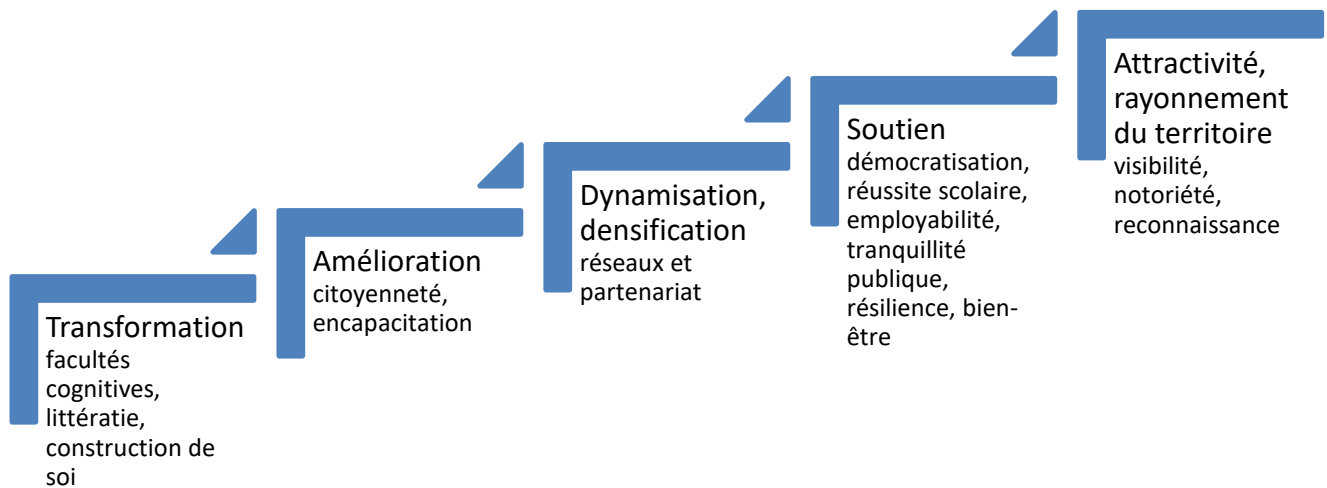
Transformation
facultés cognitives, littératie, construction de soi

Amélioration
citoyenneté, encapacitation

Dynamisation, densification
réseaux et partenariat

Soutien
démocratisation, réussite scolaire, employabilité, tranquillité publique, résilience, bien-être

Attractivité, rayonnement du territoire
visibilité, notoriété, reconnaissance